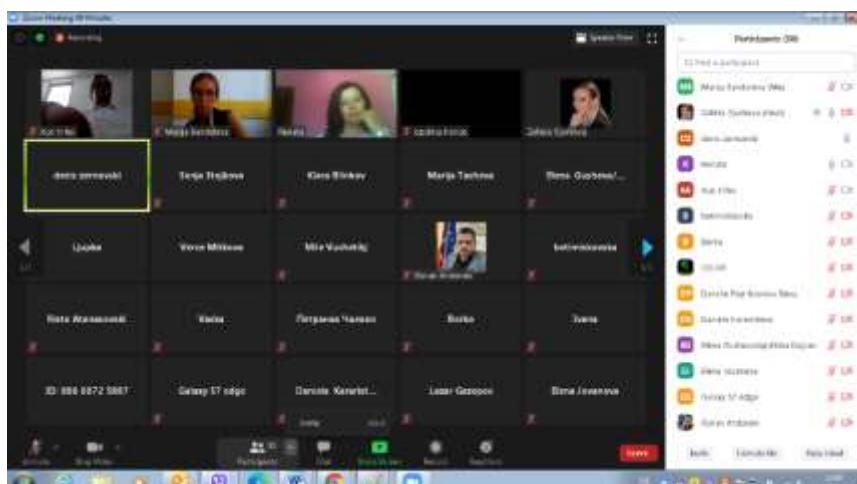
Zoom Meeting 40 Minutes

Recording

Speaker View

Participants (39)

Find a participant

Marija Jovanovska (Me)

Zehra Gurbeva (Host)

denis zemovski

Renata

Ilue Trifko

batimaksovska

Berta

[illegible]

Daniela Pop Kostova Sava

Daniela Kalamkova

Milena Fishkovska Milka Gajcan

Elena Jovanova

Galaxy S7 edge

Goran Andreski

Ilue Trifko

Marija Jovanova

Renata

Jasmina Kovac

Zehra Gurbeva

denis zemovski

Sanja Stojkova

Kiara Blinkov

Marija Tasheva

Elena Gurbeva/...

Ljupka

Vesna Mitkova

Mile Vuchedzig

Goran Andreski

batimaksovska

Risto Atanasovski

Vasko

Петранка Чапова

Borko

Ivana

ID: 986 8872 5887

Galaxy S7 edge

Daniela Karafiл...

Lazar Gazepov

Elena Jovanova

Unmute

Stop Video

Participants

Chat

Share Screen

Record

Reactions

Leave

Invite

Unmute Me

Raise Hand